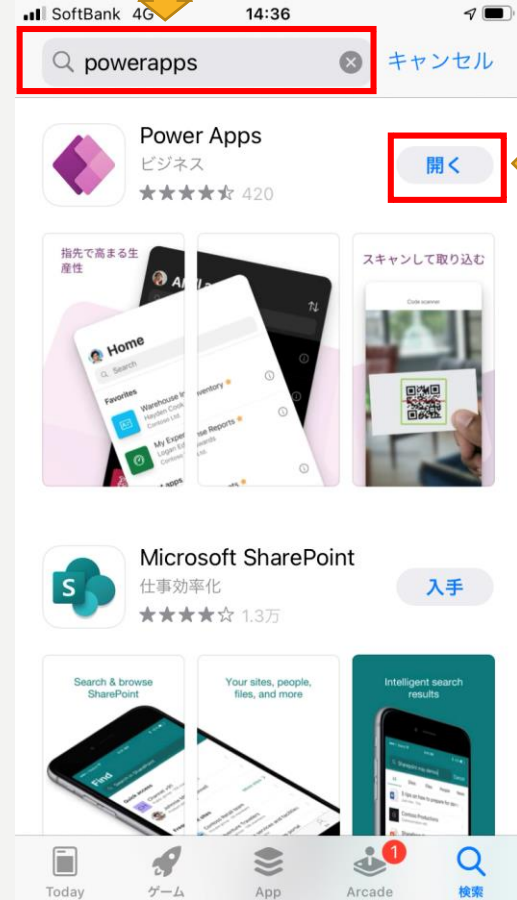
SoftBank 4G 14:36

powerapps

キャンセル

Power Apps
ビジネス
★★★★☆ 420

開く

指先で高まる生産性

Home

Search

Favorites

Warehouse In
Hayden Cook
Contoso Ltd.

My Expe
Logan Ed
Contoso Ltd.

apps

entory

e Reports

スキャンして取り込む

Code scanner

Microsoft SharePoint
仕事効率化
★★★★☆ 1.3万

入手

Search & browse SharePoint

Find

Your sites, people, files, and more

Intelligent search results

Today ゲーム App Arcade 1 検索